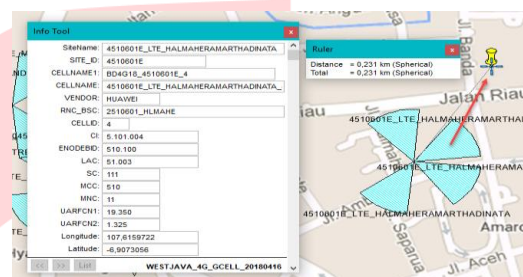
Info Tool

SiteName: 4510601E_LTE_HALMAHERAMARTHADINATA
SITE_ID: 4510601E
CELLNAME1: BD4G18_4510601E_4
CELLNAME: 4510601E_LTE_HALMAHERAMARTHADINATA_
VENDOR: HUAWEI
RNC_BSC: 2510601_HLMAHE
CELLID: 4
CI: 5.101.004
ENODEBID: 510.100
LAC: 51.003
SC: 111
MCC: 510
MNC: 11
UARFCN1: 19.350
UARFCN2: 1.325
Longitude: 107,6159722
Latitude: -6,9073056

List
WESTJAVA_4G_GCELL_20180416

Ruler
Distance = 0,231 km (Spherical)
Total = 0,231 km (Spherical)

Jl Banda
Jalan Riau
4510601E_LTE_HALMAHERAMARTHADINATA
4510601E_LTE_HALMAHERAMARTHADINATA
4510601E_LTE_HALMAHERAMARTHADINATA
Amaro
Sepanua
Jl. Aceh
Area
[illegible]